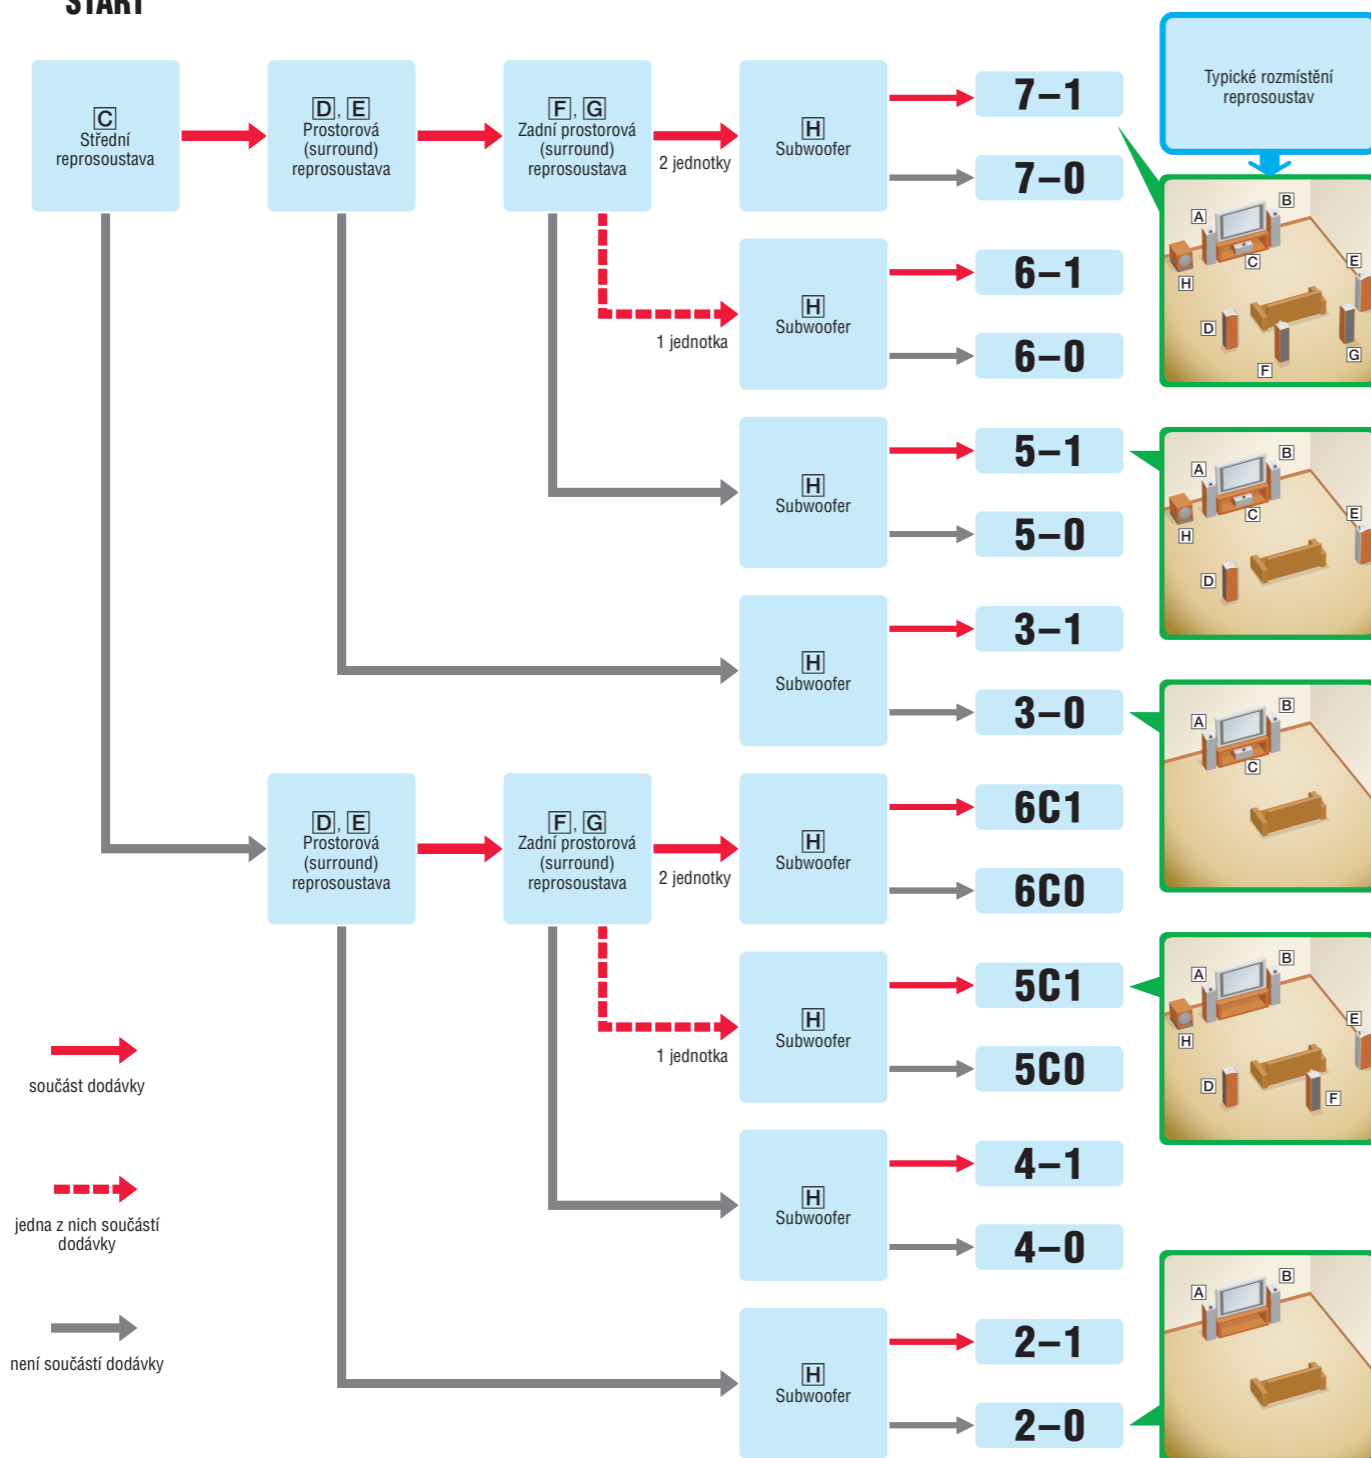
START

C
Střední reprosoustava

D, E
Prostorová (surround) reprosoustava

F, G
Zadní prostorová (surround) reprosoustava

2 jednotky

H
Subwoofer

7–1

7–0

Typické rozmístění reprosoustav

A B C H E D F G

1 jednotka

H
Subwoofer

6–1

6–0

H
Subwoofer

5–1

5–0

A B C H E D

H
Subwoofer

3–1

3–0

A B C

D, E
Prostorová (surround) reprosoustava

F, G
Zadní prostorová (surround) reprosoustava

2 jednotky

H
Subwoofer

6C1

6C0

1 jednotka

H
Subwoofer

5C1

5C0

A B H E D F

H
Subwoofer

4–1

4–0

H
Subwoofer

2–1

2–0

A B

součást dodávky

jedna z nich součástí dodávky

není součástí dodávky